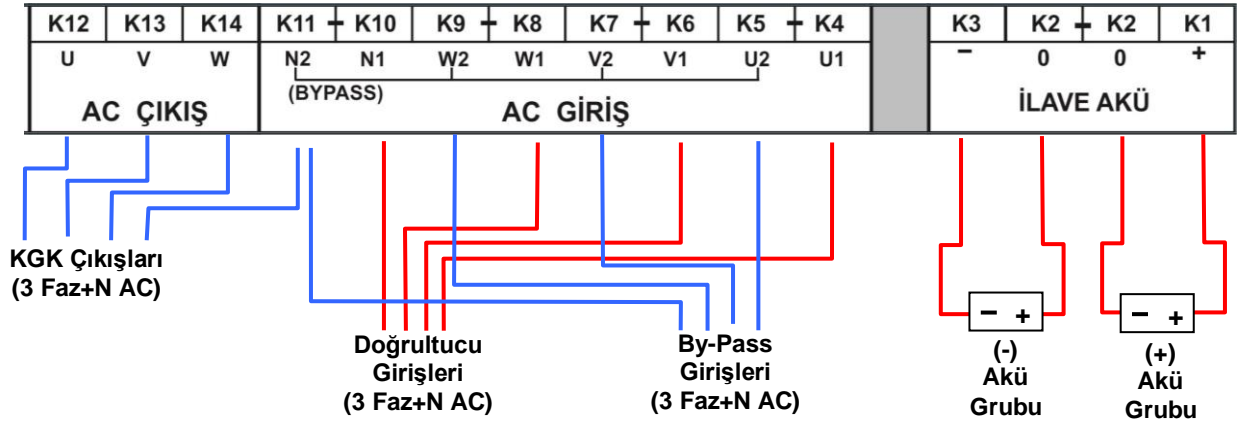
| K12 | K13 | K14 | K11 + K10 | K9 + K8 | K7 + K6 | K5 + K4 | | K3 | K2 + K2 | K1 |
|---|---|---|---|---|---|---|---|---|---|---|
| U | V | W | N2 N1 | W2 W1 | V2 V1 | U2 U1 | | − | 0 0 | + |

AC ÇIKIŞ

(BYPASS)

AC GİRİŞ

İLAVE AKÜ

KGK Çıkışları (3 Faz+N AC)

Doğrultucu Girişleri (3 Faz+N AC)

By-Pass Girişleri (3 Faz+N AC)

− +

(-) Akü Grubu

− +

(+) Akü Grubu